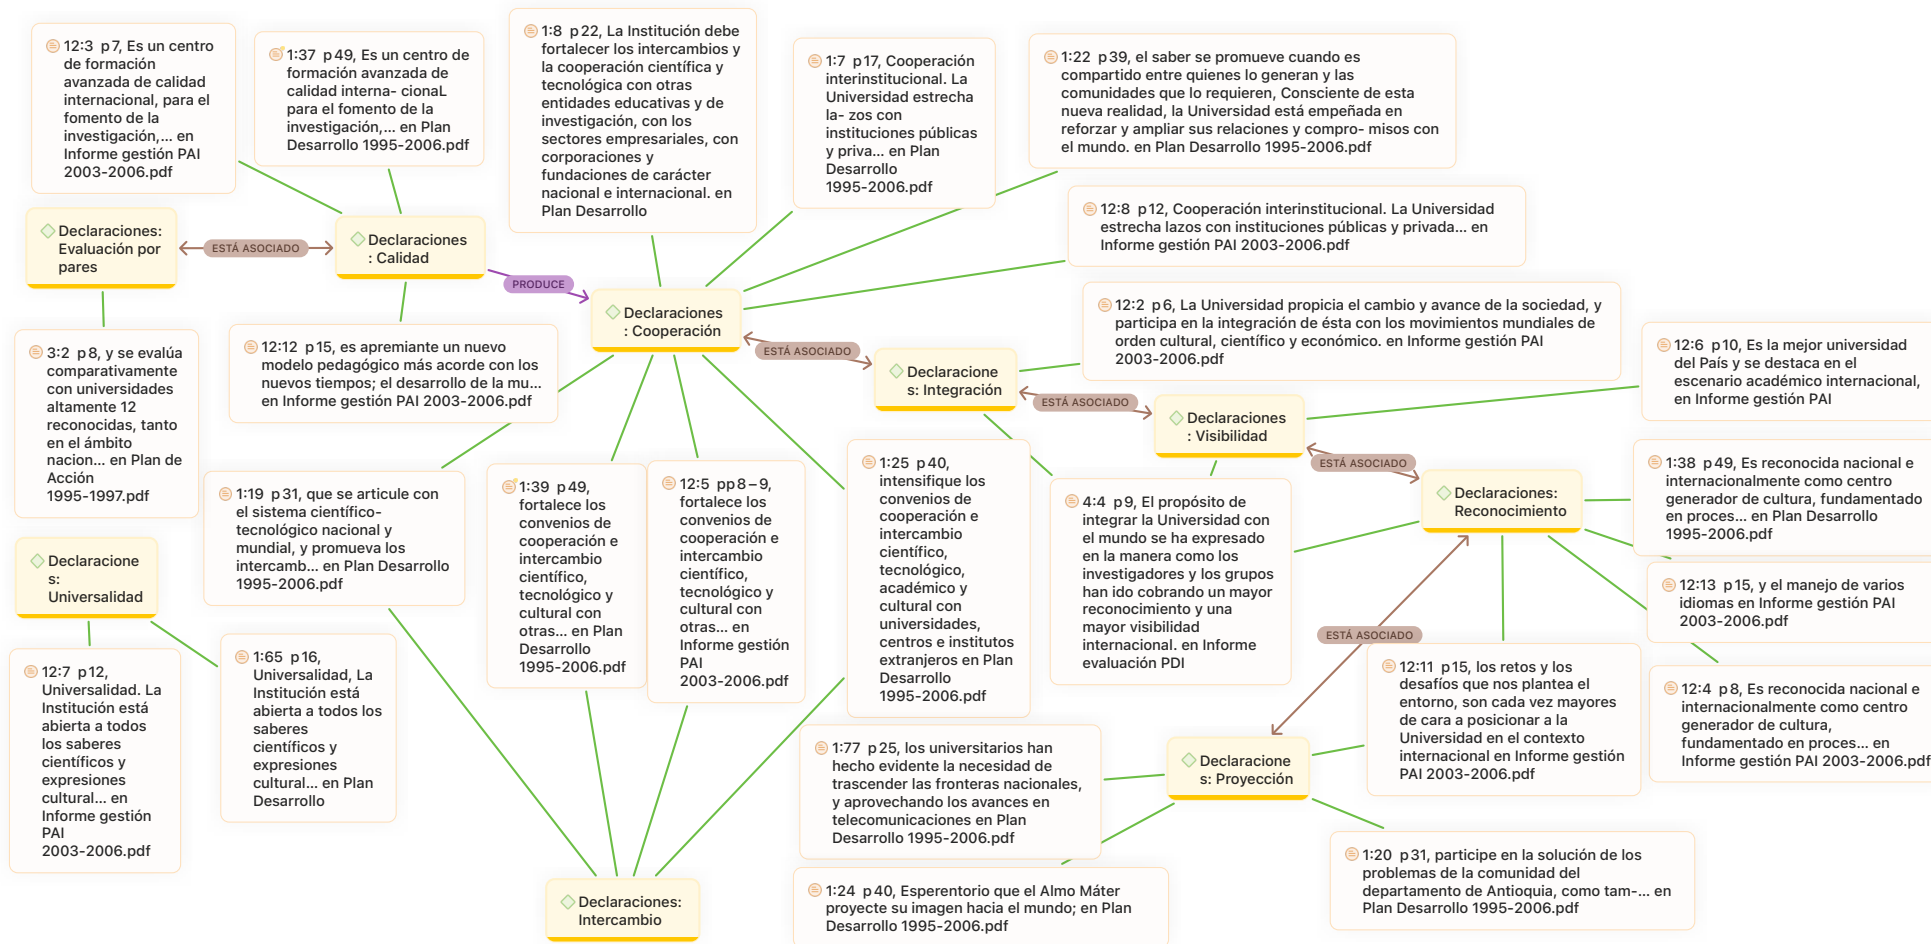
12:3 p7, Es un centro de formación avanzada de calidad internacional, para el fomento de la investigación,... en Informe gestión PAI 2003-2006.pdf

1:37 p49, Es un centro de formación avanzada de calidad interna- cionaL para el fomento de la investigación,... en Plan Desarrollo 1995-2006.pdf

1:8 p22, La Institución debe fortalecer los intercambios y la cooperación científica y tecnológica con otras entidades educativas y de investigación, con los sectores empresariales, con corporaciones y fundaciones de carácter nacional e internacional. en Plan Desarrollo

1:7 p17, Cooperación interinstitucional. La Universidad estrecha la- zos con instituciones públicas y priva... en Plan Desarrollo 1995-2006.pdf

1:22 p39, el saber se promueve cuando es compartido entre quienes lo generan y las comunidades que lo requieren, Consciente de esta nueva realidad, la Universidad está empeñada en reforzar y ampliar sus relaciones y compro- misos con el mundo. en Plan Desarrollo 1995-2006.pdf

Declaraciones: Evaluación por pares

ESTÁ ASOCIADO

Declaraciones : Calidad

PRODUCE

12:8 p12, Cooperación interinstitucional. La Universidad estrecha lazos con instituciones públicas y privada... en Informe gestión PAI 2003-2006.pdf

Declaraciones : Cooperación

12:2 p6, La Universidad propicia el cambio y avance de la sociedad, y participa en la integración de ésta con los movimientos mundiales de orden cultural, científico y económico. en Informe gestión PAI 2003-2006.pdf

3:2 p8, y se evalúa comparativamente con universidades altamente 12 reconocidas, tanto en el ámbito nacion... en Plan de Acción 1995-1997.pdf

12:12 p15, es apremiante un nuevo modelo pedagógico más acorde con los nuevos tiempos; el desarrollo de la mu... en Informe gestión PAI 2003-2006.pdf

ESTÁ ASOCIADO

Declaraciones: Integración

12:6 p10, Es la mejor universidad del País y se destaca en el escenario académico internacional, en Informe gestión PAI

ESTÁ ASOCIADO

Declaraciones : Visibilidad

ESTÁ ASOCIADO

1:38 p49, Es reconocida nacional e internacionalmente como centro generador de cultura, fundamentado en proces... en Plan Desarrollo 1995-2006.pdf

Declaraciones: Reconocimiento

Declaraciones: Universalidad

1:19 p31, que se articule con el sistema científico-tecnológico nacional y mundial, y promueva los intercamb... en Plan Desarrollo 1995-2006.pdf

1:39 p49, fortalece los convenios de cooperación e intercambio científico, tecnológico y cultural con otras... en Plan Desarrollo 1995-2006.pdf

12:5 pp8–9, fortalece los convenios de cooperación e intercambio científico, tecnológico y cultural con otras... en Informe gestión PAI 2003-2006.pdf

1:25 p40, intensifique los convenios de cooperación e intercambio científico, tecnológico, académico y cultural con universidades, centros e institutos extranjeros en Plan Desarrollo 1995-2006.pdf

4:4 p9, El propósito de integrar la Universidad con el mundo se ha expresado en la manera como los investigadores y los grupos han ido cobrando un mayor reconocimiento y una mayor visibilidad internacional. en Informe evaluación PDI

12:13 p15, y el manejo de varios idiomas en Informe gestión PAI 2003-2006.pdf

12:7 p12, Universalidad. La Institución está abierta a todos los saberes científicos y expresiones cultural... en Informe gestión PAI 2003-2006.pdf

1:65 p16, Universalidad, La Institución está abierta a todos los saberes científicos y expresiones cultural... en Plan Desarrollo

ESTÁ ASOCIADO

12:11 p15, los retos y los desafíos que nos plantea el entorno, son cada vez mayores de cara a posicionar a la Universidad en el contexto internacional en Informe gestión PAI 2003-2006.pdf

12:4 p8, Es reconocida nacional e internacionalmente como centro generador de cultura, fundamentado en proces... en Informe gestión PAI 2003-2006.pdf

1:77 p25, los universitarios han hecho evidente la necesidad de trascender las fronteras nacionales, y aprovechando los avances en telecomunicaciones en Plan Desarrollo 1995-2006.pdf

Declaraciones: Proyección

1:20 p31, participe en la solución de los problemas de la comunidad del departamento de Antioquia, como tam-... en Plan Desarrollo 1995-2006.pdf

Declaraciones: Intercambio

1:24 p40, Esperentorio que el Almo Máter proyecte su imagen hacia el mundo; en Plan Desarrollo 1995-2006.pdf